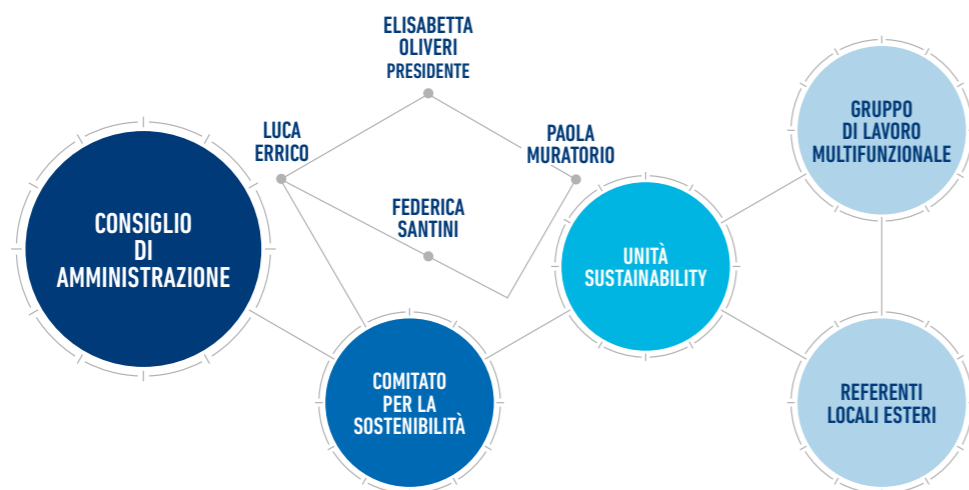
ELISABETTA OLIVERI PRESIDENTE

LUCA ERRICO

PAOLA MURATORIO

FEDERICA SANTINI

CONSIGLIO DI AMMINISTRAZIONE

UNITÀ SUSTAINABILITY

GRUPPO DI LAVORO MULTIFUNZIONALE

COMITATO PER LA SOSTENIBILITÀ

REFERENTI LOCALI ESTERI